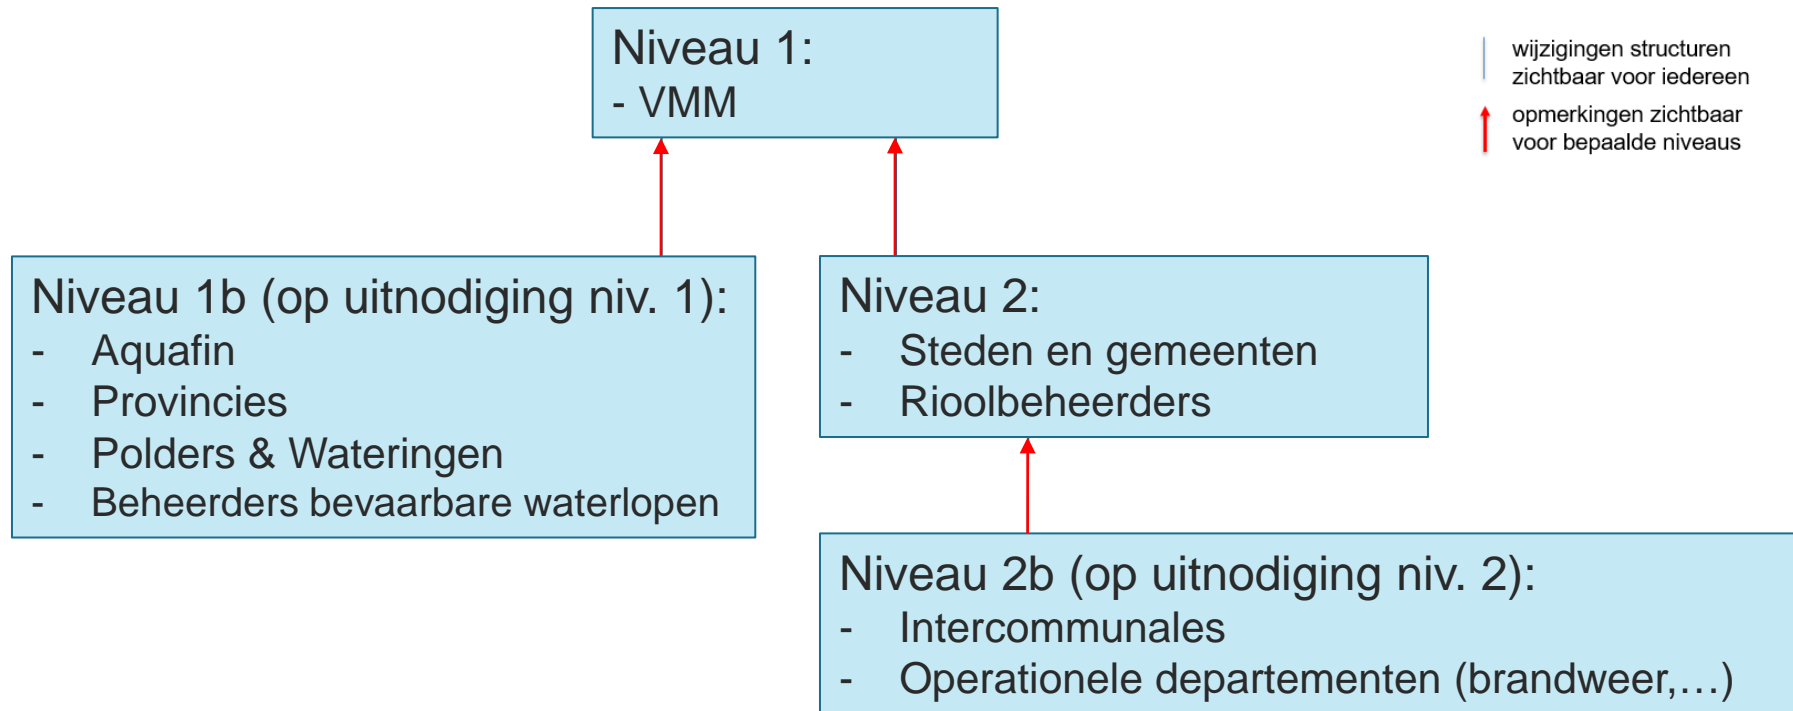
Niveau 1:
- VMM

wijzigingen structuren zichtbaar voor iedereen

opmerkingen zichtbaar voor bepaalde niveaus

Niveau 1b (op uitnodiging niv. 1):
- Aquafin
- Provincies
- Polders & Wateringen
- Beheerders bevaarbare waterlopen

Niveau 2:
- Steden en gemeenten
- Rioolbeheerders

Niveau 2b (op uitnodiging niv. 2):
- Intercommunales
- Operationele departementen (brandweer,…)